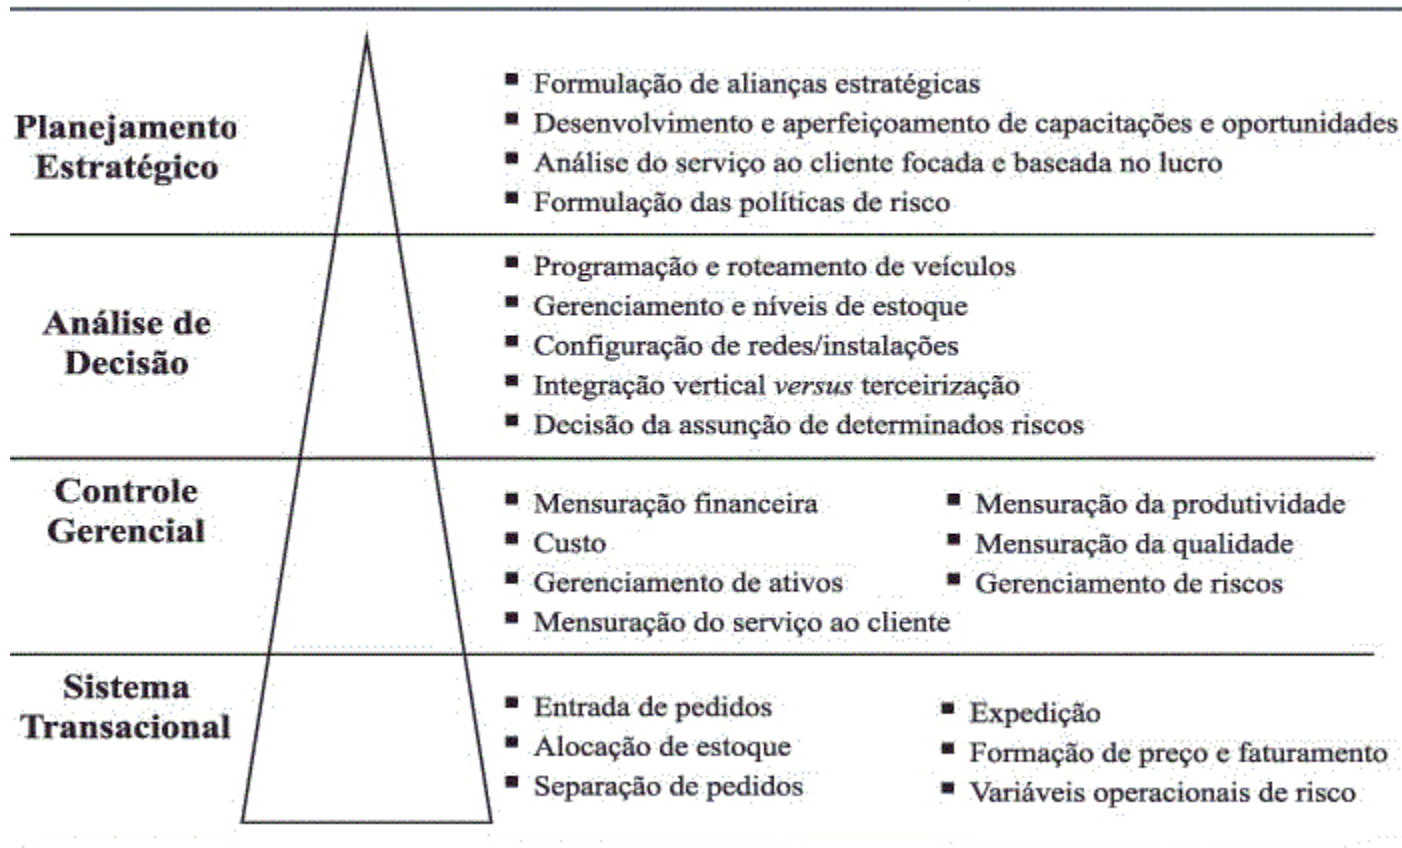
Planejamento Estratégico

- Formulação de alianças estratégicas
- Desenvolvimento e aperfeiçoamento de capacitações e oportunidades
- Análise do serviço ao cliente focada e baseada no lucro
- Formulação das políticas de risco

Análise de Decisão

- Programação e roteamento de veículos
- Gerenciamento e níveis de estoque
- Configuração de redes/instalações
- Integração vertical *versus* terceirização
- Decisão da assunção de determinados riscos

Controle Gerencial

- Mensuração financeira
- Custo
- Gerenciamento de ativos
- Mensuração do serviço ao cliente

- Mensuração da produtividade
- Mensuração da qualidade
- Gerenciamento de riscos

Sistema Transacional

- Entrada de pedidos
- Alocação de estoque
- Separação de pedidos

- Expedição
- Formação de preço e faturamento
- Variáveis operacionais de risco